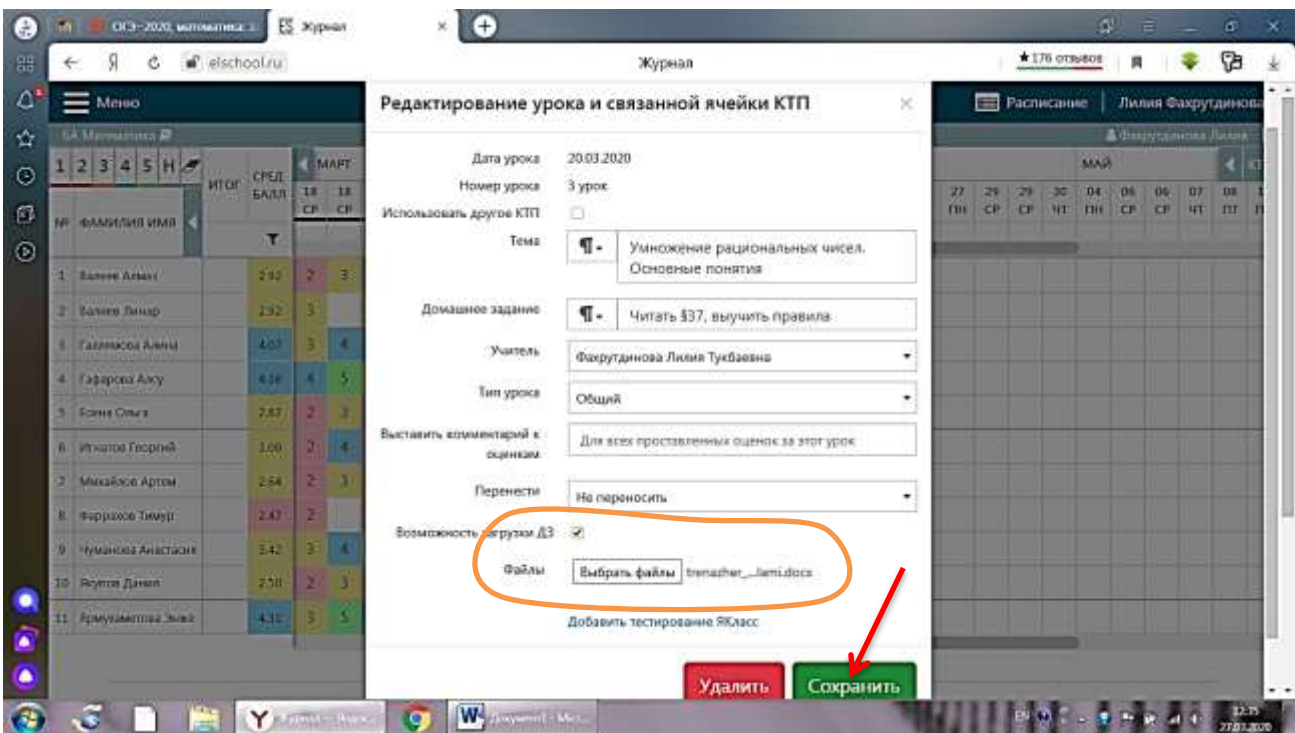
ОГЭ-2020, математика
Журнал
elschool.ru
Журнал
★176 отзывов

Меню
Расписание
Лилия Фахрутдинова

6А Математика
Фахрутдинова Лилия

1 2 3 4 5 Н
ИТОГ
СРЕД БАЛЛ
МАРТ
18 СР
18 СР
№ ФАМИЛИЯ ИМЯ

| № | Фамилия имя | Сред балл | | |
|---|---|---|---|---|
| 1 | Валеев Алмаз | 2.92 | 2 | 3 |
| 2 | Валеев Линар | 2.92 | 3 | |
| 3 | Галимова Алина | 4.07 | 3 | 4 |
| 4 | Гафарова Алсу | 4.16 | 4 | 5 |
| 5 | Есина Ольга | 2.82 | 2 | 3 |
| 6 | Игнатов Георгий | 3.00 | 2 | 4 |
| 7 | Михайлов Артем | 2.64 | 2 | 3 |
| 8 | Фаррахов Тимур | 2.47 | 2 | |
| 9 | Чуманова Анастасия | 3.42 | 3 | 4 |
| 10 | Якупов Данил | 2.50 | 2 | 3 |
| 11 | Армукаметова Элина | 4.31 | 3 | 5 |

МАЙ
27 ПН
29 СР
29 СР
30 ЧТ
04 ПН
06 СР
06 СР
07 ЧТ
08 ПТ

Редактирование урока и связанной ячейки КТП
×
Дата урока 20.03.2020
Номер урока 3 урок
Использовать другое КТП
Тема ¶ Умножение рациональных чисел. Основные понятия
Домашнее задание ¶ Читать §37, выучить правила
Учитель Фахрутдинова Лилия Тукбаевна
Тип урока Общий
Выставить комментарий к оценкам Для всех проставленных оценок за этот урок
Перенести Не переносить
Возможность загрузки ДЗ
Файлы Выбрать файлы trenazher_...lami.docx
Добавить тестирование ЯКласс
Удалить
Сохранить

Документ1 - Mic...
EN
12:35
27.03.2020